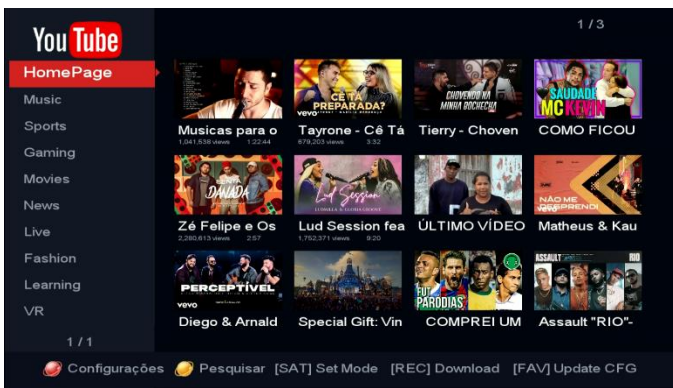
YouTube

HomePage
Music
Sports
Gaming
Movies
News
Live
Fashion
Learning
VR

1 / 1

1 / 3

Musicas para o
1,041,558 views 1:22:44

CÊ TÁ PREPARADA?
vevo
Tayrone - Cê Tá
679,203 views 3:32

CHOVENDO NA MINHA ROCHECHA
Tierry - Choven

SAUDADE MC KEVIN
COMO FICOU

DANADA
Zé Felipe e Os
2,280,813 views 2:57

Lud Session
Lud Session fea
1,752,371 views 9:20

ÚLTIMO VÍDEO

NÃO ME DESPRENDI
Matheus & Kau

PERCEPTÍVEL
vevo
Diego & Arnald

Special Gift: Vin

FUT PARÓDIAS
COMPREI UM

ASSAULT RIO
Assault "RIO"-

Configurações Pesquisar [SAT] Set Mode [REC] Download [FAV] Update CFG